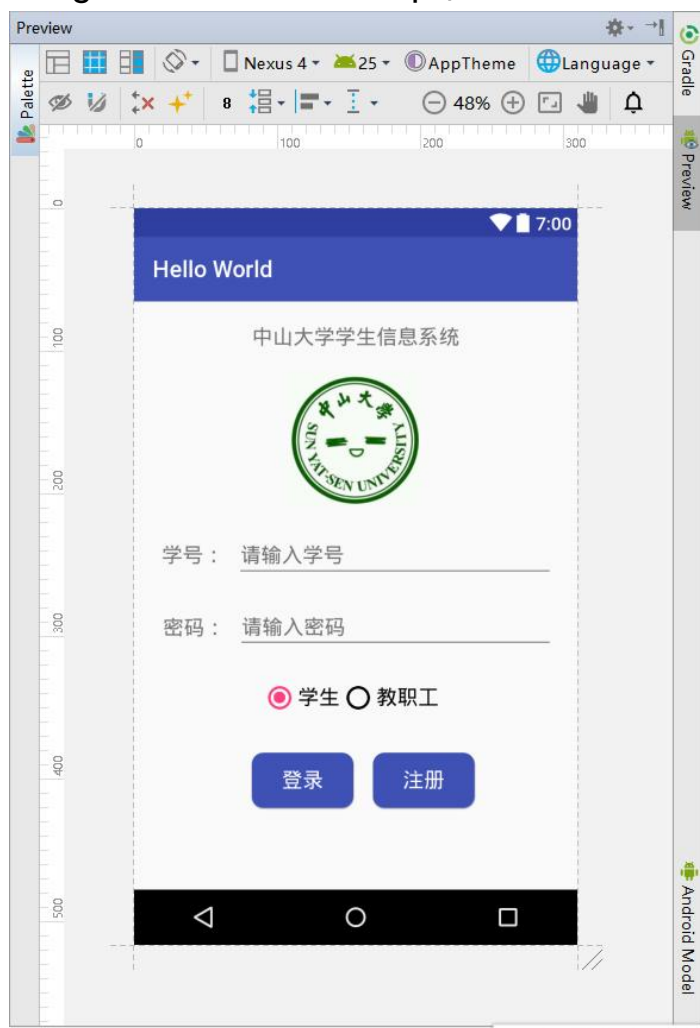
Preview

Palette

Nexus 4 25 AppTheme Language

8 48%

0 100 200 300

0 100 200 300 400 500

7:00

Hello World

中山大学学生信息系统

中山大学 SUN YAT-SEN UNIVERSITY

学号： 请输入学号

密码： 请输入密码

学生 教职工

登录 注册

Gradle

Preview

Android Model